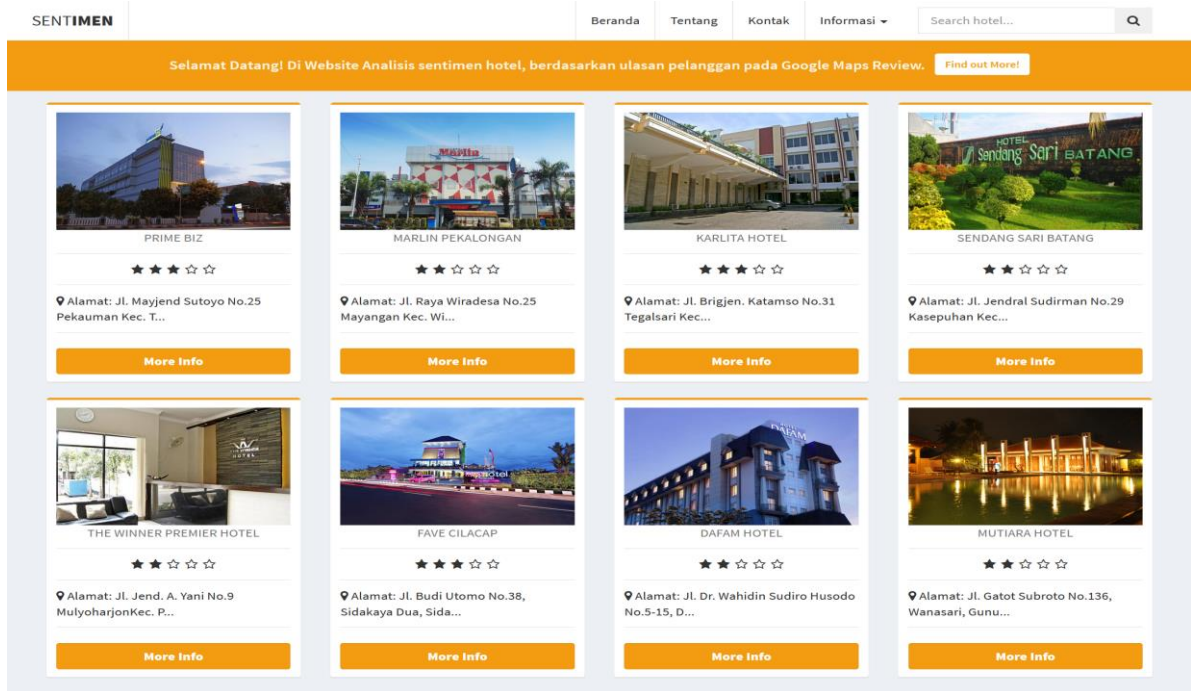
SENTIMEN

Beranda Tentang Kontak Informasi ▾ Search hotel...

Selamat Datang! Di Website Analisis sentimen hotel, berdasarkan ulasan pelanggan pada Google Maps Review. Find out More!

PRIME BIZ
★★★☆☆
Alamat: Jl. Mayjend Sutoyo No.25 Pekauman Kec. T...
More Info

Marlin
MARLIN PEKALONGAN
★★☆☆☆
Alamat: Jl. Raya Wiradesa No.25 Mayangan Kec. Wi...
More Info

KARLITA HOTEL
★★★☆☆
Alamat: Jl. Brigjen. Katamso No.31 Tegalsari Kec...
More Info

HOTEL Sendang Sari BATANG
SENDANG SARI BATANG
★★☆☆☆
Alamat: Jl. Jendral Sudirman No.29 Kasepuhan Kec...
More Info

HOTEL
THE WINNER PREMIER HOTEL
★★☆☆☆
Alamat: Jl. Jend. A. Yani No.9 MulyoharjonKec. P...
More Info

hotel
FAVE CILACAP
★★★☆☆
Alamat: Jl. Budi Utomo No.38, Sidakaya Dua, Sida...
More Info

DAFAM
DAFAM HOTEL
★★☆☆☆
Alamat: Jl. Dr. Wahidin Sudiro Husodo No.5-15, D...
More Info

MUTIARA HOTEL
★★☆☆☆
Alamat: Jl. Gatot Subroto No.136, Wanasari, Gunu...
More Info